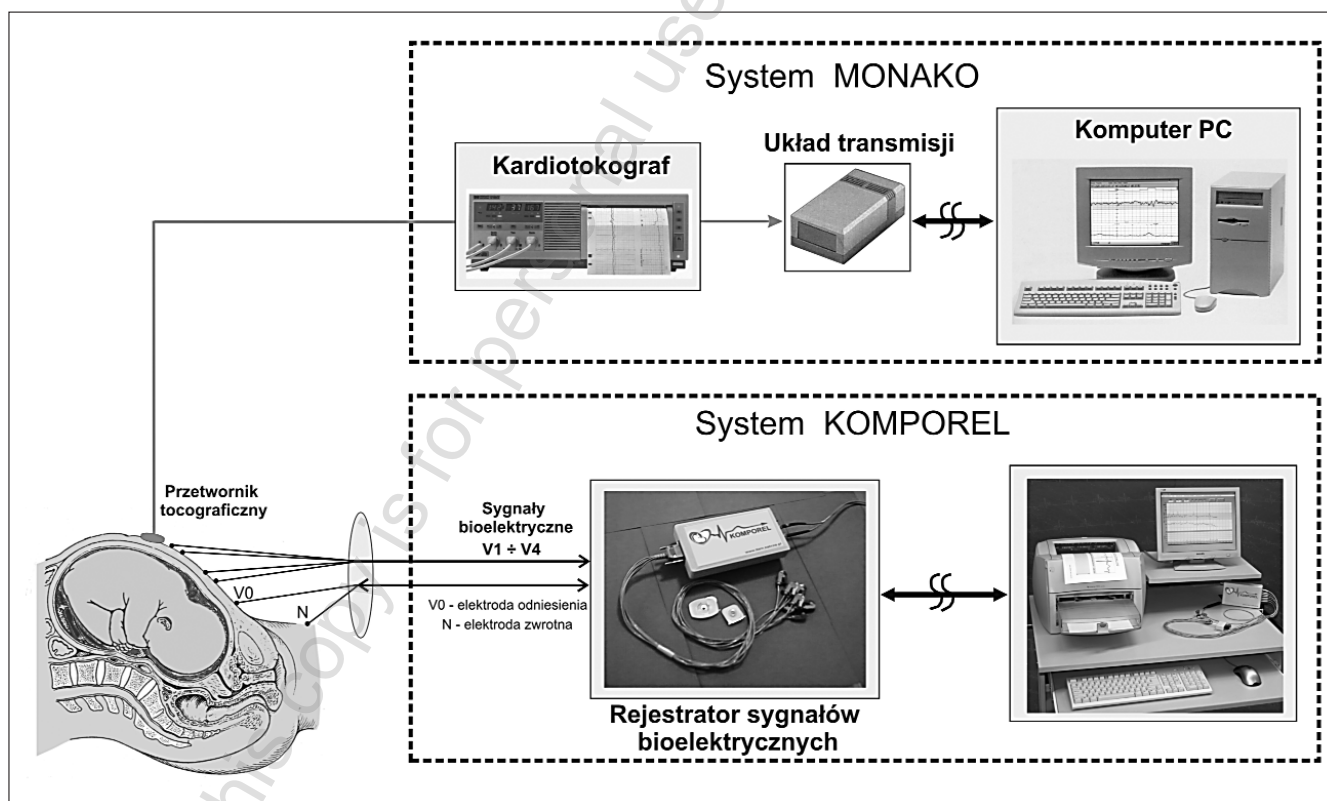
System MONAKO

Kardiotokograf

Układ transmisji

Komputer PC

System KOMPOREL

Przetwornik tocograficzny

Sygnały bioelektryczne V1 ÷ V4

V0

N

V0 - elektroda odniesienia
N - elektroda zwrotna

KOMPOREL

Rejestrator sygnałów bioelektrycznych

This copy is for personal use